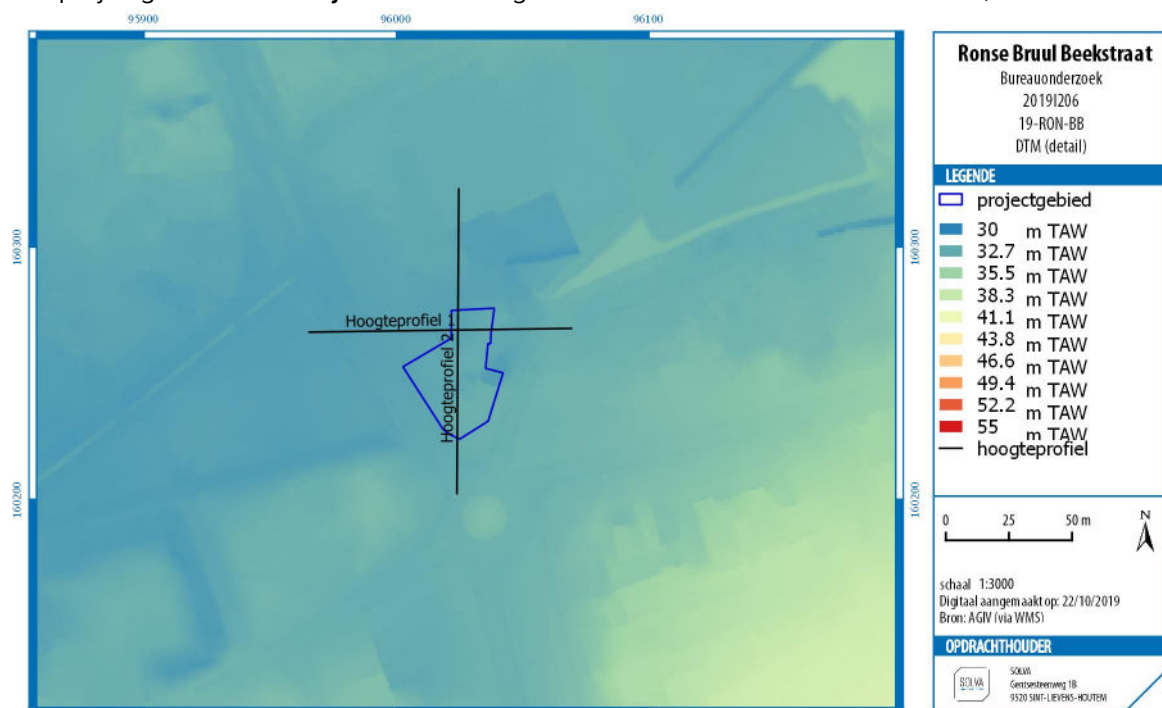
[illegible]

95900
96000
96100

160300
160300
160200
160200

Hoogteprofiel 1
Hoogteprofiel 2

Ronse Bruul Beekstraat
Bureauonderzoek
2019I206
19-RON-BB
DTM (detail)

LEGENDE
projectgebied
30 m TAW
32.7 m TAW
35.5 m TAW
38.3 m TAW
41.1 m TAW
43.8 m TAW
46.6 m TAW
49.4 m TAW
52.2 m TAW
55 m TAW
hoogteprofiel

0 25 50 m
N

schaal 1:3000
Digitaal aangemaakt op: 22/10/2019
Bron: AGIV (via WMS)

OPDRACHTHOUDER
SOLVA
SOLVA
Gentsesteenweg 1B
9520 SINT-LIEVENS-HOUTEM